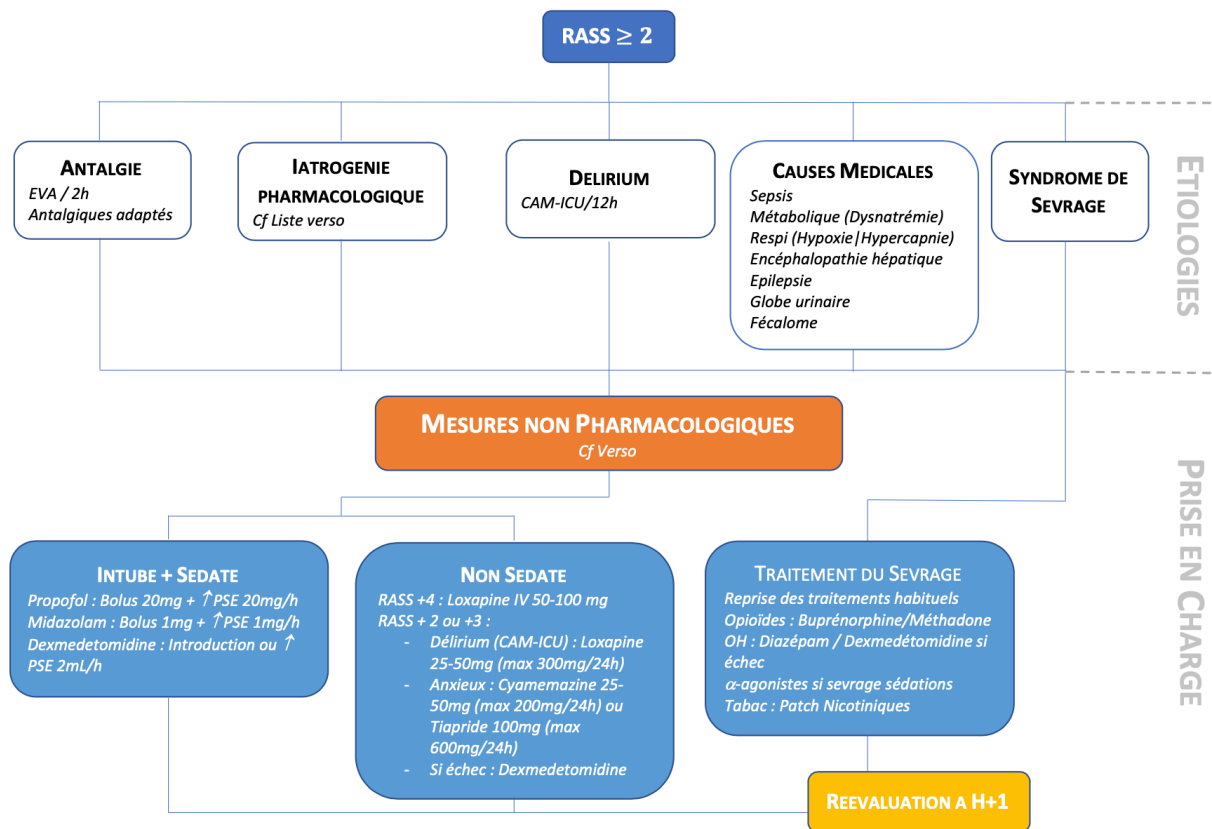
RASS $\geq$ 2

ANTALGIE
EVA / 2h
Antalgiques adaptés

IATROGENIE PHARMACOLOGIQUE
Cf Liste verso

DELIRIUM
CAM-ICU/12h

CAUSES MEDICALES
Sepsis
Métabolique (Dysnatrémie)
Respi (Hypoxie|Hypercapnie)
Encéphalopathie hépatique
Epilepsie
Globe urinaire
Fécalome

SYNDROME DE SEVRAGE

ETIOLOGIES

MESURES NON PHARMACOLOGIQUES
Cf Verso

PRISE EN CHARGE

INTUBE + SEDATE
Propofol : Bolus 20mg + ↑PSE 20mg/h
Midazolam : Bolus 1mg + ↑PSE 1mg/h
Dexmedetomidine : Introduction ou ↑ PSE 2mL/h

NON SEDATE
RASS +4 : Loxapine IV 50-100 mg
RASS + 2 ou +3 :
- Délirium (CAM-ICU) : Loxapine 25-50mg (max 300mg/24h)
- Anxieux : Cyamemazine 25-50mg (max 200mg/24h) ou Tiapride 100mg (max 600mg/24h)
- Si échec : Dexmedetomidine

TRAITEMENT DU SEVRAGE
Reprise des traitements habituels
Opioïdes : Buprénorphine/Méthadone
OH : Diazépam / Dexmedétomidine si échec
$\alpha$-agonistes si sevrage sédations
Tabac : Patch Nicotiniques

REEVALUATION A H+1